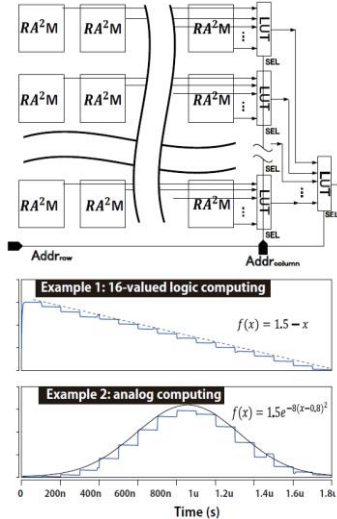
$RA^2M$ $RA^2M$ $RA^2M$ LUT SEL

$RA^2M$ $RA^2M$ $RA^2M$ LUT SEL

$RA^2M$ $RA^2M$ $RA^2M$ LUT SEL

LUT SEL

$Addr_{row}$

$Addr_{column}$

Example 1: 16-valued logic computing

$f(x) = 1.5 - x$

Example 2: analog computing

$f(x) = 1.5e^{-8(x-0.8)^2}$

0 200n 400n 600n 800n 1u 1.2u 1.4u 1.6u 1.8u

Time (s)